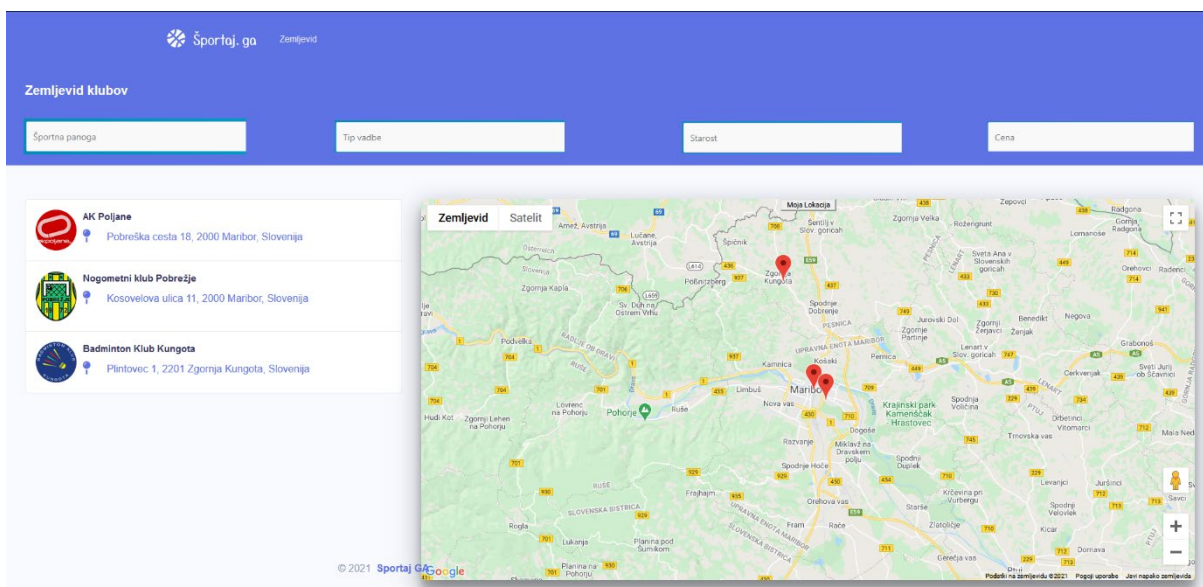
Športaj.ga Zemljevid

Zemljevid klubov

Športna panoga

Tip vadbe

Starost

Cena

AK Poljane
Pobreška cesta 18, 2000 Maribor, Slovenija

Nogometni klub Pobrežje
Kosovelova ulica 11, 2000 Maribor, Slovenija

Badminton Klub Kungota
Plintovec 1, 2201 Zgornja Kungota, Slovenija

Zemljevid Satelit

Moja Lokacija

Arnež, Avstrija
Lučane, Avstrija
Špičnik
Šentilj v Slov. goricah
Zgornja Velka
Rožengrunt
Radgona
Gornja Radgona
Lomanoše
Zgornja Kapla
Poličnizberg
Zgornja Kungota
Sv. Duh na Ostrem Vrhu
Spodnje Dobrenje
Pesnica
Sveta Ana v Slovenskih goricah
Orehovci
Radenci
Jurovski Dol
Zgornja Partinje
Zgornji Ženjaci
Benedikt
Ženjak
Negova
Podvelka
Kamnica
Košaki
Pernica
Lenart v Slov. goricah
Gabrovec
Sveti Jurij ob Ščavnici
Lovrenc na Pohorju
Limbuš
Maribor
Nova vas
Ruše
Pohorje
Hudi Kot
Zgornji Lehen na Pohorju
Krajinski park Kamenščak Hrastovec
Spodnja Voličina
Cerkvenjak
Drbetinci
Vitomarci
Mala Ned
Dogoše
Razvanje
Miklavž na Dravskem polju
Trnovska vas
Spodnje Hoče
Spodnji Duplek
Frajhajm
Orehova vas
Levanjci
Juršinci
Kicar
Rogla
Slovenska Bistrica
Fram
Rače
Starše
Zlatoličje
Krčevina pri Vurbergu
Spodnji Velovlek
Lukanja
Planina pod Sumikom
Planina na Pohorju
Gerečja vas
Dornava

© 2021 Sportaj GA

Google

Podatki na zemljevidu ©2021 Pogoji uporabe Javi napako zemljevida